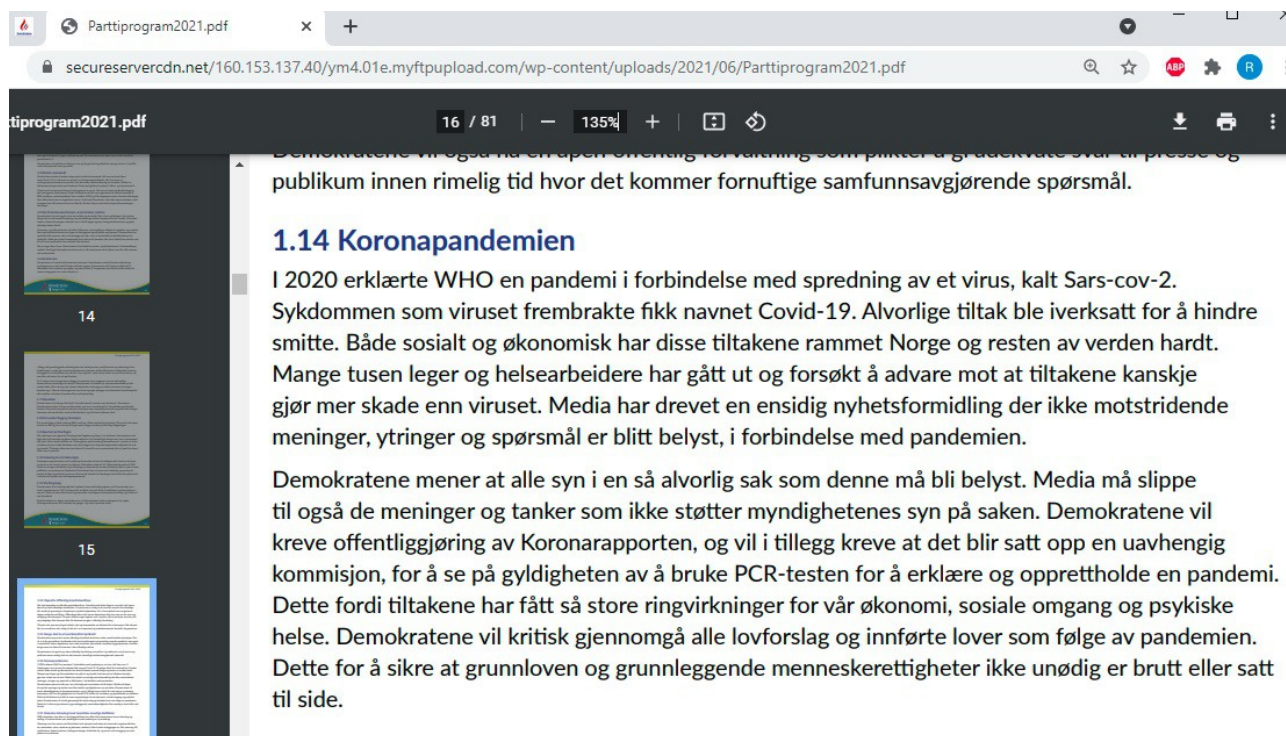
Parttiprogram2021.pdf

secureservercdn.net/160.153.137.40/ym4.01e.myftpupload.com/wp-content/uploads/2021/06/Parttiprogram2021.pdf

ABP

R

tiprogram2021.pdf

16 / 81

135%

14

15

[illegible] publikum innen rimelig tid hvor det kommer fornuftige samfunnsavgjørende spørsmål.

1.14 Koronapandemien

I 2020 erklærte WHO en pandemi i forbindelse med spredning av et virus, kalt Sars-cov-2. Sykdommen som viruset frembrakte fikk navnet Covid-19. Alvorlige tiltak ble iverksatt for å hindre smitte. Både sosialt og økonomisk har disse tiltakene rammet Norge og resten av verden hardt. Mange tusen leger og helsearbeidere har gått ut og forsøkt å advare mot at tiltakene kanskje gjør mer skade enn viruset. Media har drevet en ensidig nyhetsformidling der ikke motstridende meninger, ytringer og spørsmål er blitt belyst, i forbindelse med pandemien.

Demokratene mener at alle syn i en så alvorlig sak som denne må bli belyst. Media må slippe til også de meninger og tanker som ikke støtter myndighetenes syn på saken. Demokratene vil kreve offentliggjøring av Koronarapporten, og vil i tillegg kreve at det blir satt opp en uavhengig kommisjon, for å se på gyldigheten av å bruke PCR-testen for å erklære og opprettholde en pandemi. Dette fordi tiltakene har fått så store ringvirkninger for vår økonomi, sosiale omgang og psykiske helse. Demokratene vil kritisk gjennomgå alle lovforslag og innførte lover som følge av pandemien. Dette for å sikre at grunnloven og grunnleggende menneskerettigheter ikke unødig er brutt eller satt til side.